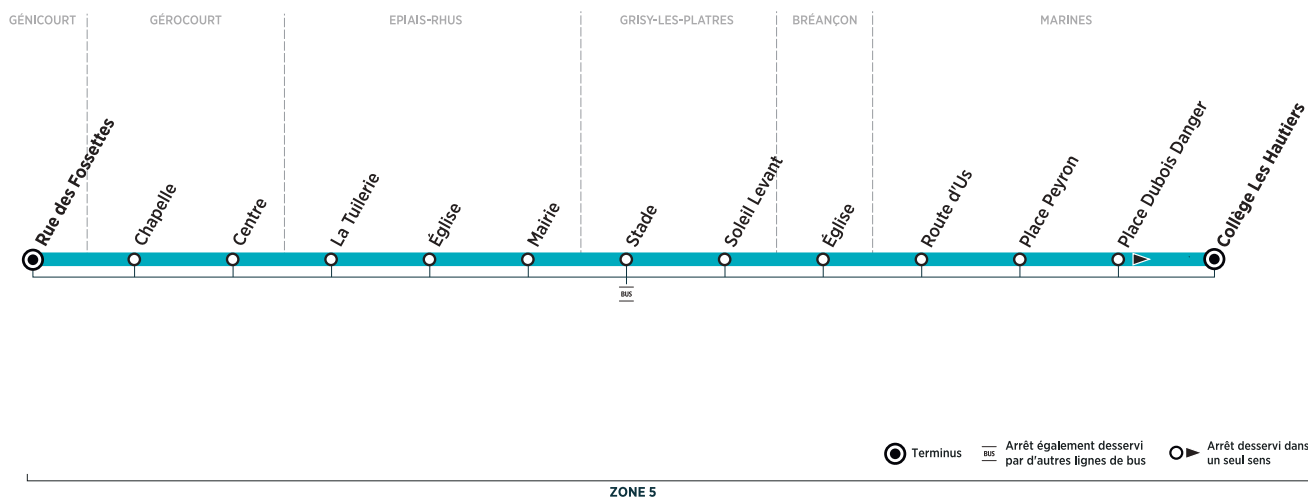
GÉNICOURT GÉROCOURT EPIAIS-RHUS GRISY-LES-PLATRES BRÉANÇON MARINES

Rue des Fossettes
Chapelle
Centre
La Tuilerie
Église
Mairie
Stade
Soleil Levant
Église
Route d'Us
Place Peyron
Place Dubois Danger
Collège Les Hautiers

BUS

Terminus
BUS Arrêt également desservi par d'autres lignes de bus
Arrêt desservi dans un seul sens

ZONE 5